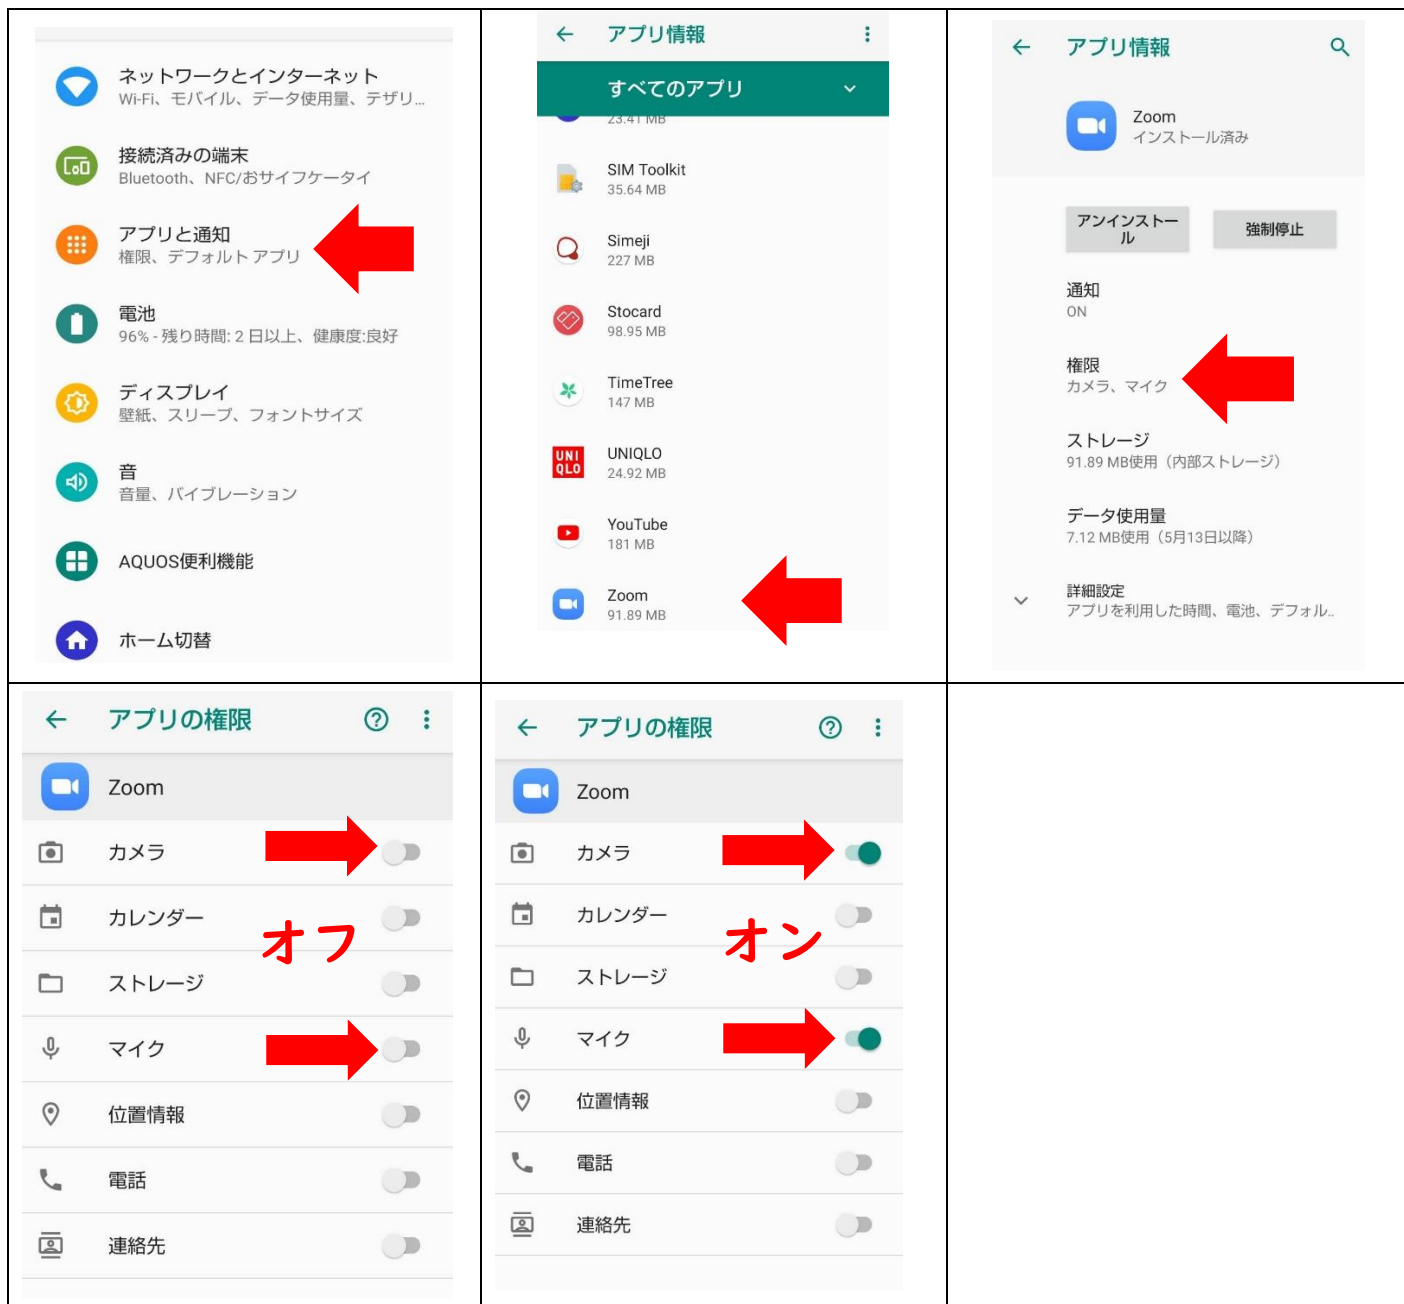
ネットワークとインターネット
Wi-Fi、モバイル、データ使用量、テザリ...

接続済みの端末
Bluetooth、NFC/おサイフケータイ

アプリと通知
権限、デフォルト アプリ

電池
96% - 残り時間: 2 日以上、健康度:良好

ディスプレイ
壁紙、スリープ、フォントサイズ

音
音量、バイブレーション

AQUOS便利機能

ホーム切替

アプリ情報

すべてのアプリ

23.41 MB

SIM Toolkit
35.64 MB

Simeji
227 MB

Stocard
98.95 MB

TimeTree
147 MB

UNI QLO

UNIQLO
24.92 MB

YouTube
181 MB

Zoom
91.89 MB

アプリ情報

Zoom
インストール済み

アンインストール

強制停止

通知
ON

権限
カメラ、マイク

ストレージ
91.89 MB使用（内部ストレージ）

データ使用量
7.12 MB使用（5月13日以降）

詳細設定
アプリを利用した時間、電池、デフォル...

アプリの権限

Zoom

カメラ

カレンダー

オフ

ストレージ

マイク

位置情報

電話

連絡先

アプリの権限

Zoom

カメラ

カレンダー

オン

ストレージ

マイク

位置情報

電話

連絡先